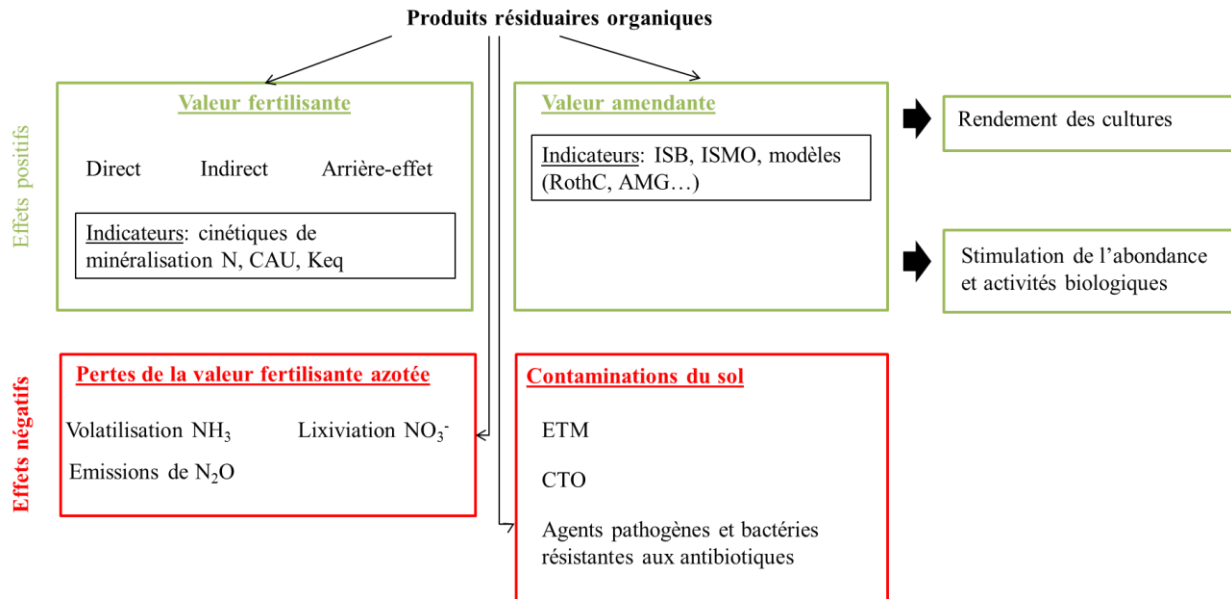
Produits résiduaires organiques

Effets positifs

Valeur fertilisante

Direct Indirect Arrière-effet

Indicateurs: cinétiques de minéralisation N, CAU, Keq

Valeur amendante

Indicateurs: ISB, ISMO, modèles (RothC, AMG…)

Rendement des cultures

Stimulation de l'abondance et activités biologiques

Effets négatifs

Pertes de la valeur fertilisante azotée

Volatilisation $NH_3$ Lixiviation $NO_3^-$

Emissions de $N_2O$

Contaminations du sol

ETM

CTO

Agents pathogènes et bactéries résistantes aux antibiotiques